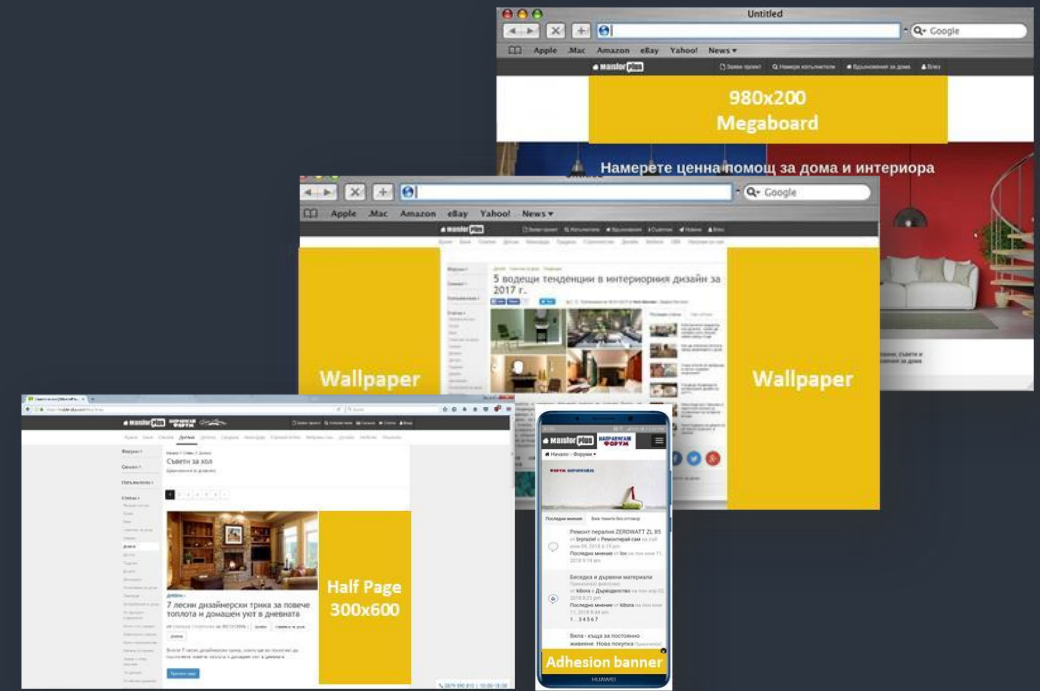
Untitled

Google

Apple .Mac Amazon eBay Yahoo! News

Majstor plus

980x200
Megaboard

Намерете ценна помощ за дома и интериора

Google

Apple .Mac Amazon eBay Yahoo! News

5 водещи тенденции в интериорния дизайн за 2017 г.

Wallpaper

Wallpaper

Majstor plus

Съвети за хол

7 лесни дизайнерски трика за повече топлота и домашен уют в дневната

Half Page
300x600

Majstor plus

Начало › Форуми

Последни мнения

Ремонт перални ZEROWATT ZL 85

Беседка и дървени материали

Вила - къща за постоянно живеене. Нова покупка

Adhesion banner

HUAWEI